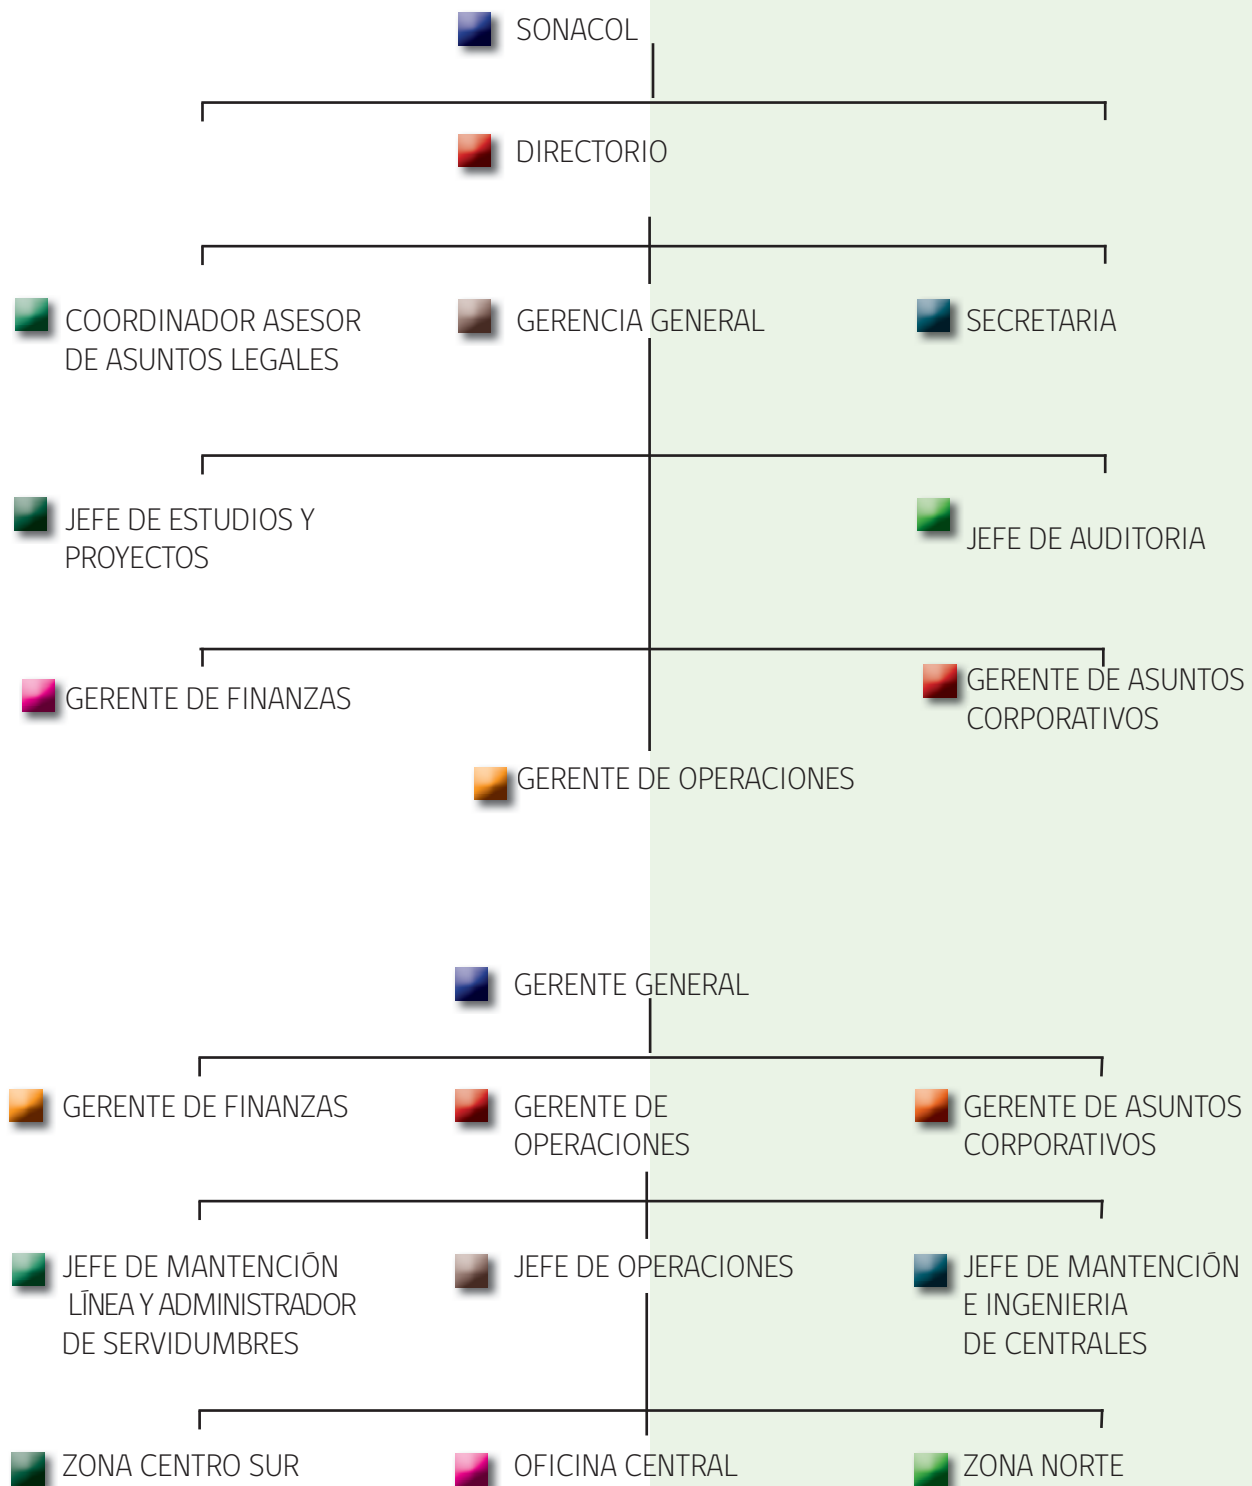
SONACOL

DIRECTORIO

COORDINADOR ASESOR DE ASUNTOS LEGALES

GERENCIA GENERAL

SECRETARIA

JEFE DE ESTUDIOS Y PROYECTOS

JEFE DE AUDITORIA

GERENTE DE FINANZAS

GERENTE DE ASUNTOS CORPORATIVOS

GERENTE DE OPERACIONES

GERENTE GENERAL

GERENTE DE FINANZAS

GERENTE DE OPERACIONES

GERENTE DE ASUNTOS CORPORATIVOS

JEFE DE MANTENCIÓN LĪNEA Y ADMINISTRADOR DE SERVIDUMBRES

JEFE DE OPERACIONES

JEFE DE MANTENCIÓN E INGENIERIA DE CENTRALES

ZONA CENTRO SUR

OFICINA CENTRAL

ZONA NORTE